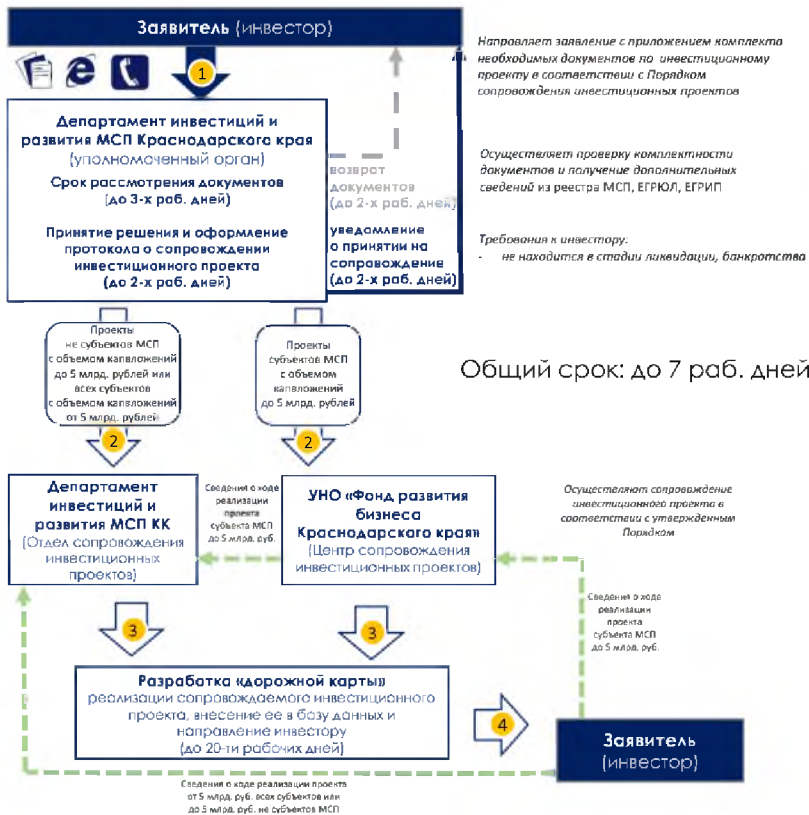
Заявитель (инвестор)

Направляет заявление с приложением комплекта необходимых документов по инвестиционному проекту в соответствии с Порядком сопровождения инвестиционных проектов

1

Департамент инвестиций и развития МСП Краснодарского края (уполномоченный орган)

Срок рассмотрения документов (до 3-х раб. дней)

Принятие решения и оформление протокола о сопровождении инвестиционного проекта (до 2-х раб. дней)

возврат документов (до 2-х раб. дней)

уведомление о принятии на сопровождение (до 2-х раб. дней)

Осуществляет проверку комплектности документов и получение дополнительных сведений из реестра МСП, ЕГРЮЛ, ЕГРИП

Требования к инвестору:
- не находится в стадии ликвидации, банкротства

Проекты не субъектов МСП с объемом капвложений до 5 млрд. рублей или всех субъектов с объемом капвложений от 5 млрд. рублей

Проекты субъектов МСП с объемом капвложений до 5 млрд. рублей

Общий срок: до 7 раб. дней

2

2

Департамент инвестиций и развития МСП КК (Отдел сопровождения инвестиционных проектов)

Сведения о ходе реализации проекта субъекта МСП до 5 млрд. руб.

УНО «Фонд развития бизнеса Краснодарского края» (Центр сопровождения инвестиционных проектов)

Осуществляют сопровождение инвестиционного проекта в соответствии с утвержденным Порядком

Сведения о ходе реализации проекта субъекта МСП до 5 млрд. руб.

3

3

Разработка «дорожной карты» реализации сопровождаемого инвестиционного проекта, внесение ее в базу данных и направление инвестору (до 20-ти рабочих дней)

4

Заявитель (инвестор)

Сведения о ходе реализации проекта от 5 млрд. руб. всех субъектов или до 5 млрд. руб. не субъектов МСП